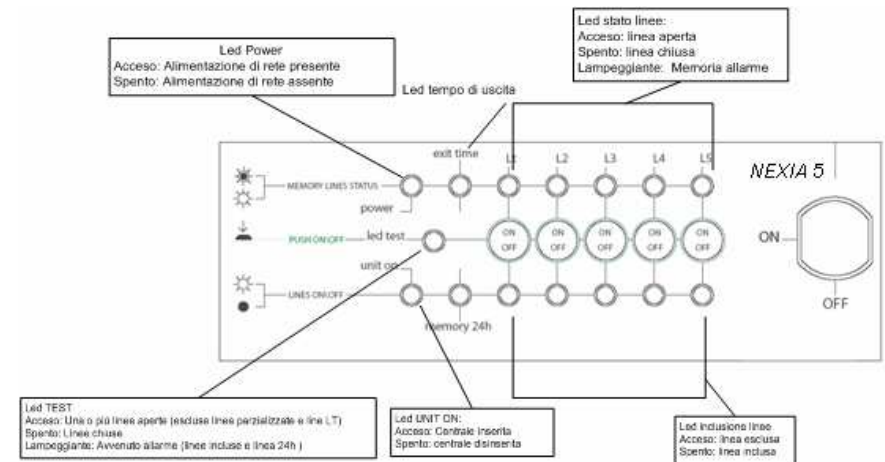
Led Power
Acceso: Alimentazione di rete presente
Spento: Alimentazione di rete assente

Led stato linee:
Acceso: linea aperta
Spento: linea chiusa
Lampeggiante: Memoria allarme

Led tempo di uscita

exit time
L1
L2
L3
L4
L5
NEXIA 5

MEMORY LINES STATUS
power

PUSH ON OFF
led test
ON
OFF
ON
OFF
ON
OFF
ON
OFF
ON
OFF
ON

unit on
LINES ON OFF
memory 24h
OFF

Led TEST
Acceso: Una o più linee aperte (escluse linee parzializzate e line LT)
Spento: Linee chiuse
Lampeggiante: Avvenuto allarme (linee incluse e linea 24h )

Led UNIT ON:
Acceso: Centrale inserita
Spento: centrale disinserita

Led inclusione linee
Acceso: linea esclusa
Spento: linea inclusa